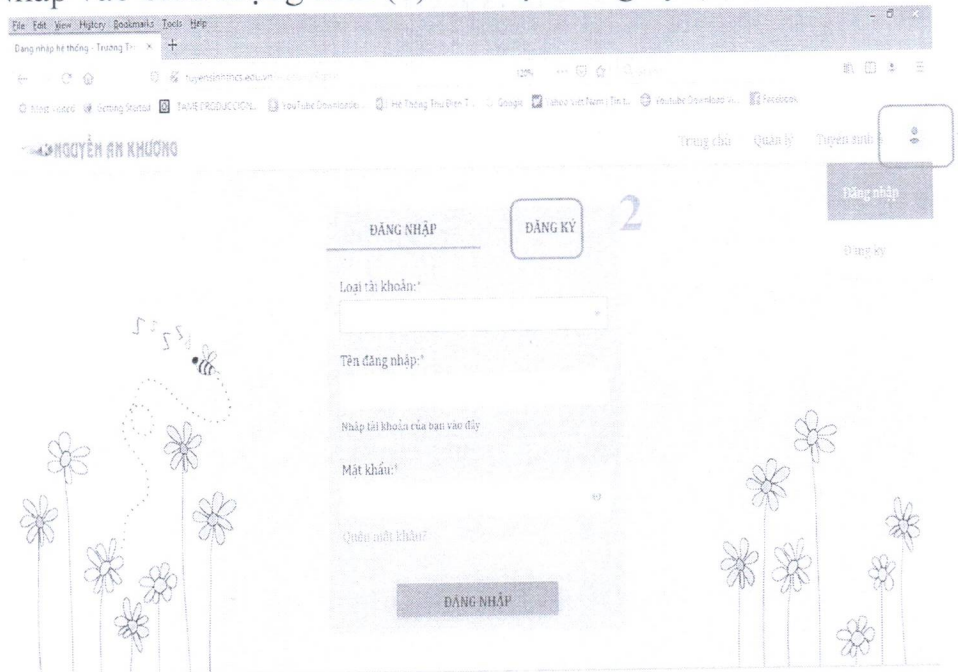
File Edit View History Bookmarks Tools Help

Đang nhập hệ thống - Trường Tr... ×

tuyensinhnak.edu.vn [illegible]

120%

Most Visited Getting Started TAVIE PRODUCTIONS... YouTube Downloader... Hệ Thống Thu Điện T... Google Yahoo Việt Nam | Tin t... Youtube Download... Facebook

NGUYỄN AN KHƯƠNG

Trang chủ Quản lý Tuyển sinh

Đăng nhập

Đăng ký

ĐĂNG NHẬP

ĐĂNG KÝ

2

Loại tài khoản:*

Tên đăng nhập:*

Nhập tài khoản của bạn vào đây

Mật khẩu:*

Quên mật khẩu?

ĐĂNG NHẬP